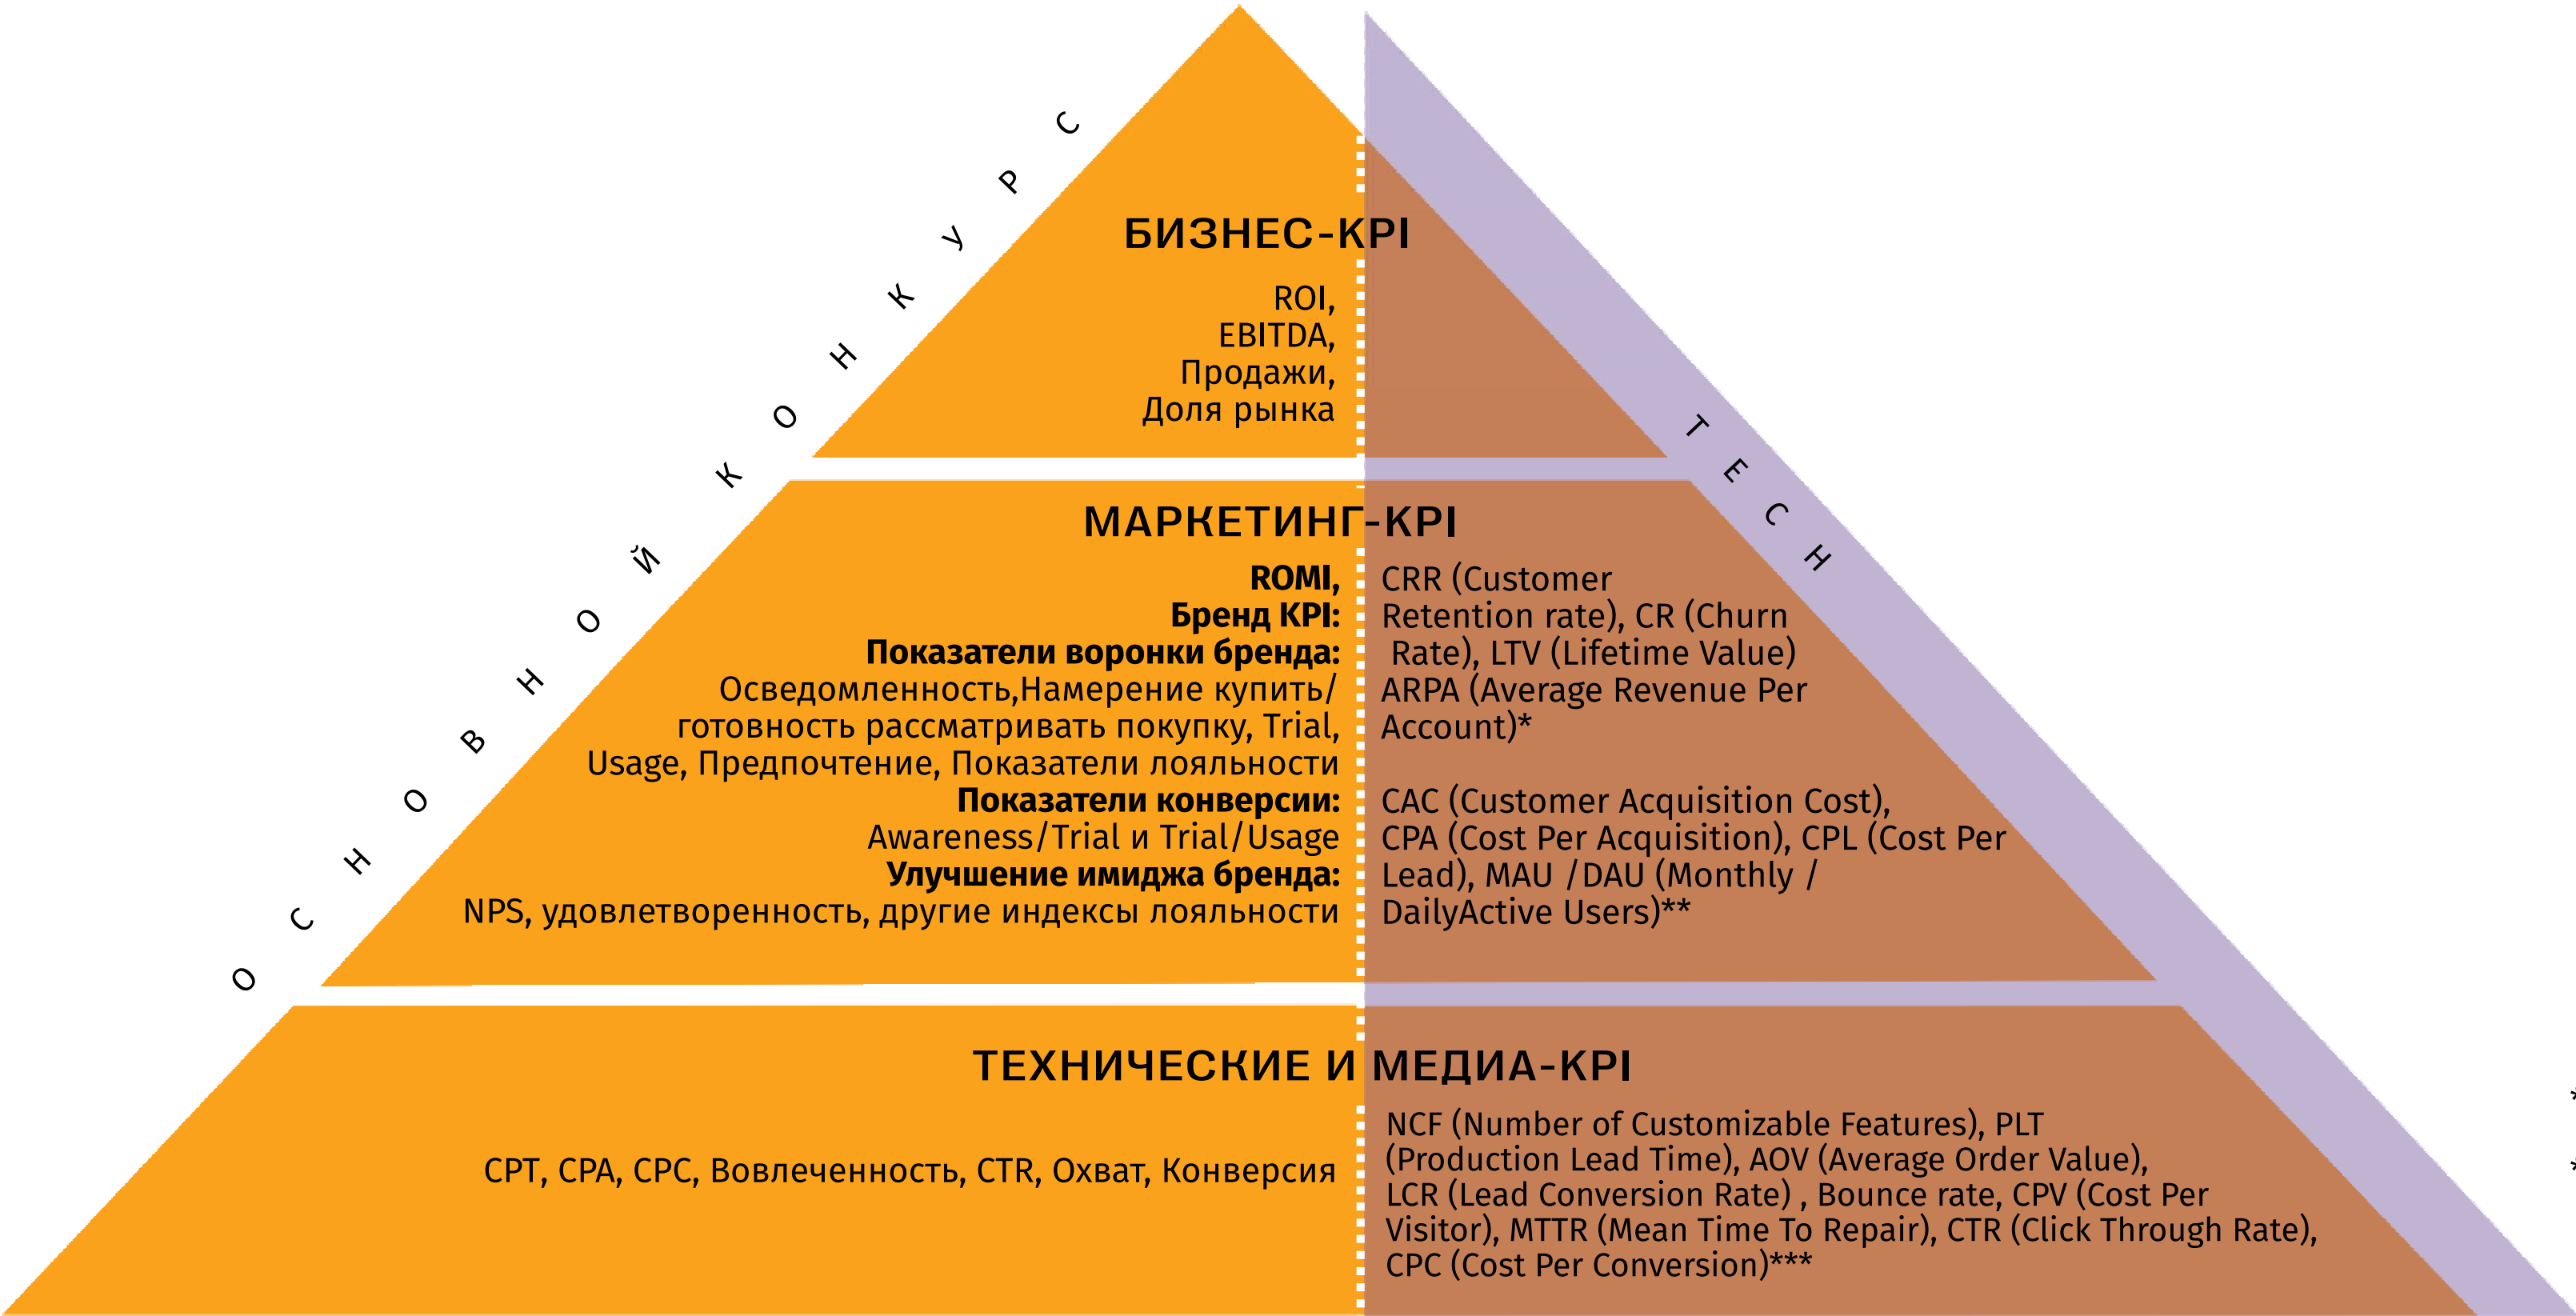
О С Н О В Н О Й К О Н К У Р С

Т Е С Н

БИЗНЕС-KPI

ROI,
EBITDA,
Продажи,
Доля рынка

МАРКЕТИНГ-KPI

ROMI,
Бренд KPI:
Показатели воронки бренда:
Осведомленность,Намерение купить/ готовность рассматривать покупку, Trial, Usage, Предпочтение, Показатели лояльности
Показатели конверсии:
Awareness/Trial и Trial/Usage
Улучшение имиджа бренда:
NPS, удовлетворенность, другие индексы лояльности

CRR (Customer Retention rate), CR (Churn Rate), LTV (Lifetime Value) ARPA (Average Revenue Per Account)*

CAC (Customer Acquisition Cost), CPA (Cost Per Acquisition), CPL (Cost Per Lead), MAU /DAU (Monthly / DailyActive Users)**

ТЕХНИЧЕСКИЕ И МЕДИА-KPI

CPT, CPA, CPC, Вовлеченность, CTR, Охват, Конверсия

NCF (Number of Customizable Features), PLT (Production Lead Time), AOV (Average Order Value), LCR (Lead Conversion Rate) , Bounce rate, CPV (Cost Per Visitor), MTTR (Mean Time To Repair), CTR (Click Through Rate), CPC (Cost Per Conversion)***